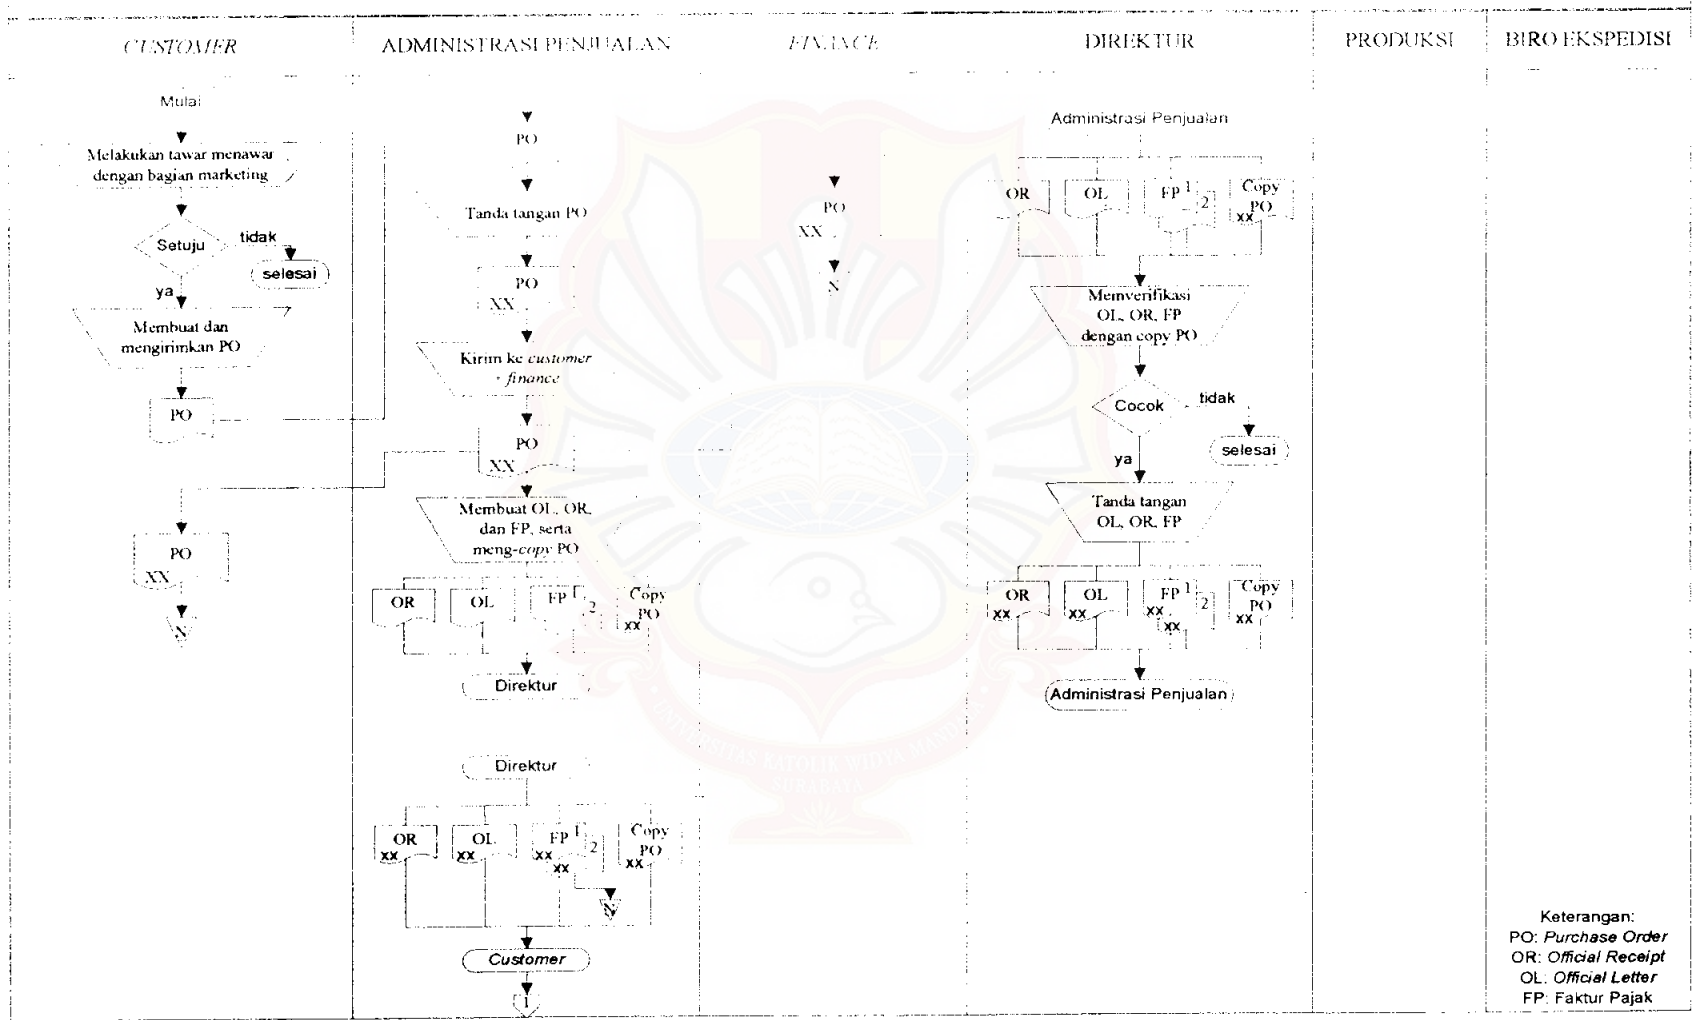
CUSTOMER

Mulai

Melakukan tawar menawar dengan bagian marketing

Setuju

tidak

selesai

ya

Membuat dan mengirimkan PO

PO

PO

XX

N

ADMINISTRASI PENJUALAN

PO

Tanda tangan PO

PO

XX

Kirim ke *customer* + *finance*

PO

XX

Membuat OL, OR, dan FP, serta meng-*copy* PO

OR

OL

FP 1

2

Copy PO

xx

Direktur

Direktur

OR

xx

OL

xx

FP 1

xx

2

xx

Copy PO

xx

N

*Customer*

1

FINANCE

PO

XX

N

DIREKTUR

Administrasi Penjualan

OR

OL

FP 1

2

Copy PO

xx

Memverifikasi OL, OR, FP dengan copy PO

Cocok

tidak

selesai

ya

Tanda tangan OL, OR, FP

OR

xx

OL

xx

FP 1

xx

2

xx

Copy PO

xx

Administrasi Penjualan

PRODUKSI

BIRO EKSPEDISI

Keterangan:
PO: *Purchase Order*
OR: *Official Receipt*
OL: *Official Letter*
FP: Faktur Pajak